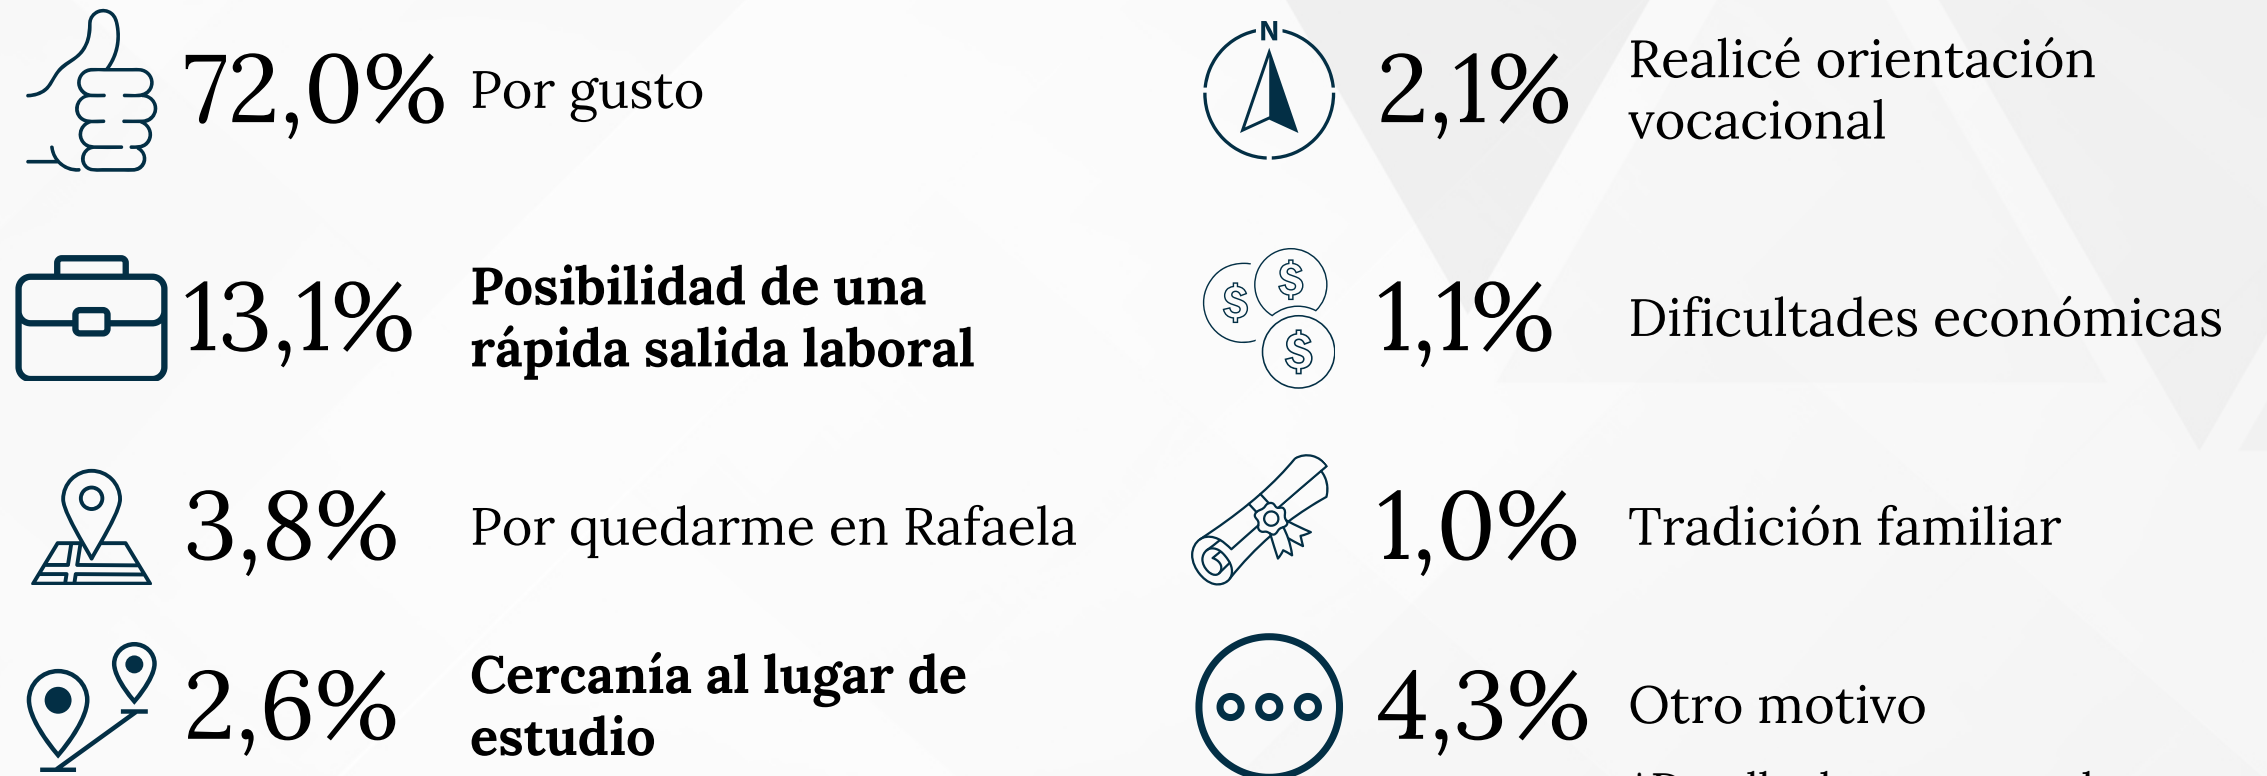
72,0% Por gusto

13,1% **Posibilidad de una rápida salida laboral**

3,8% Por quedarme en Rafaela

2,6% **Cercanía al lugar de estudio**

N

2,1% Realicé orientación vocacional

$ $ $

1,1% Dificultades económicas

1,0% Tradición familiar

4,3% Otro motivo

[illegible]